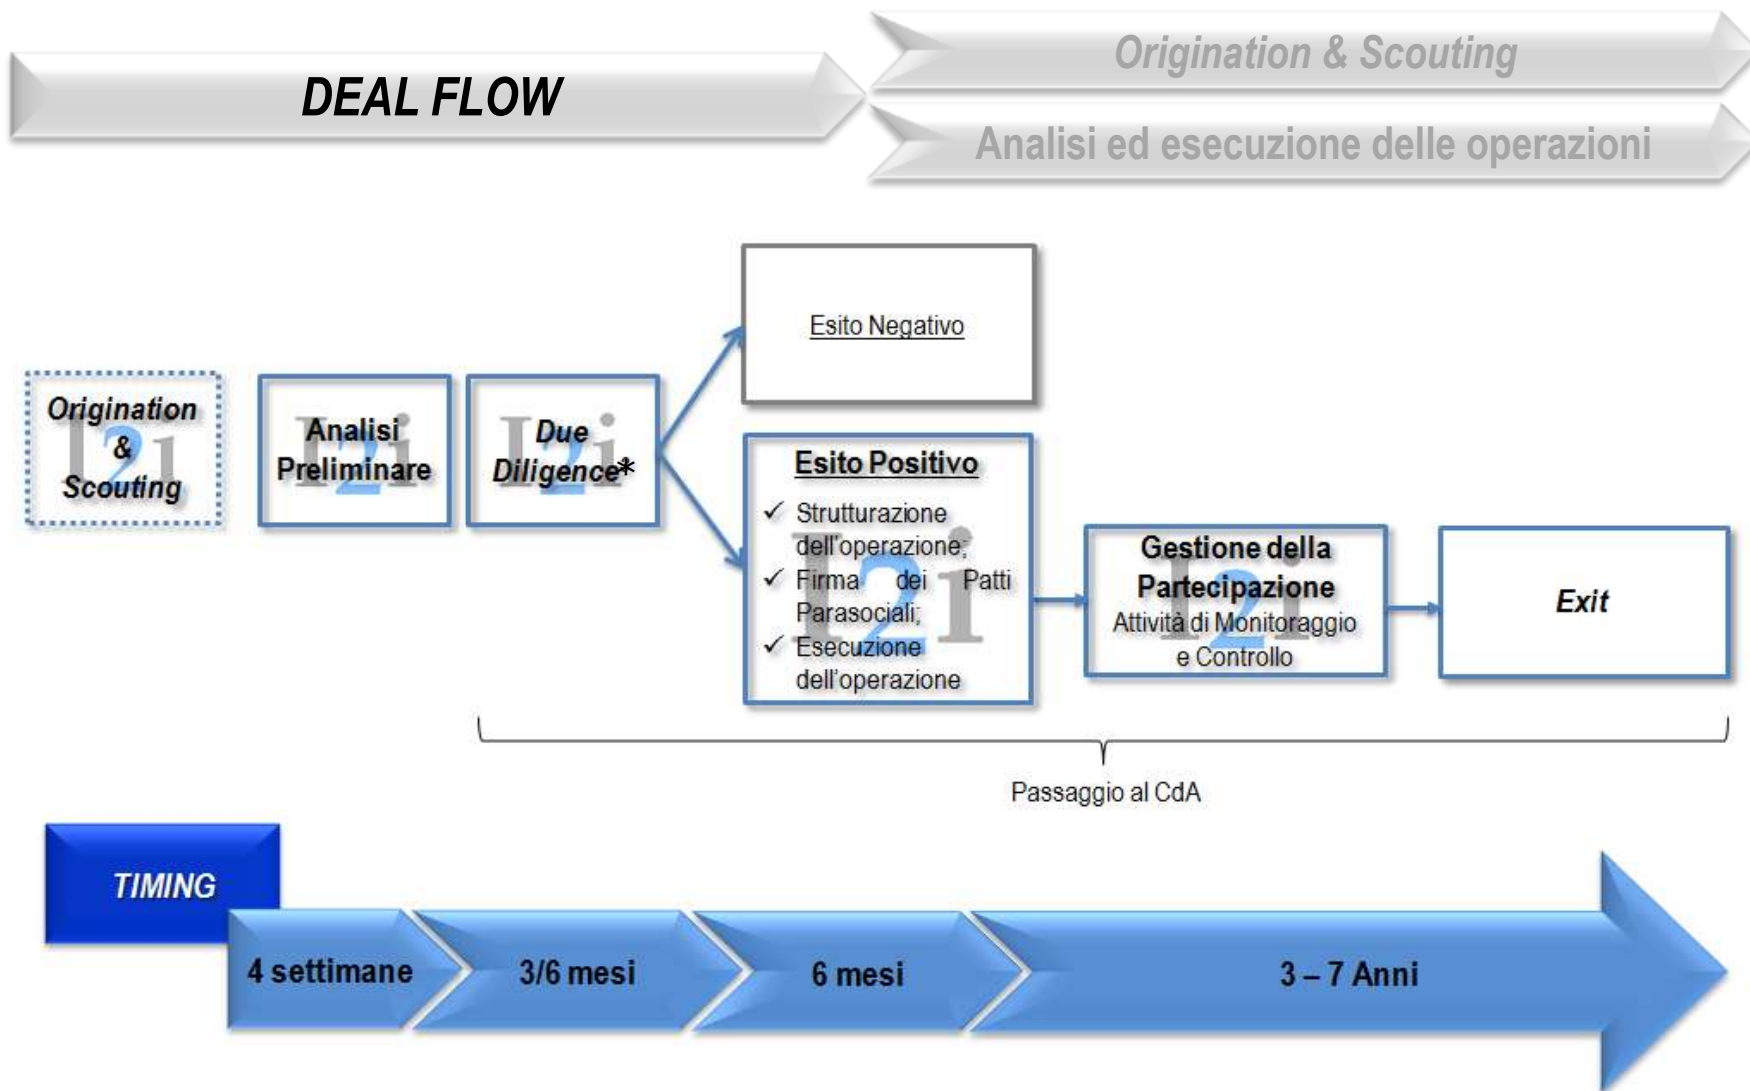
DEAL FLOW

Origination & Scouting

Analisi ed esecuzione delle operazioni

Origination & Scouting

Analisi Preliminare

Due Diligence*

Esito Negativo

Esito Positivo

✓ Strutturazione dell'operazione;
✓ Firma dei Patti Parasociali;
✓ Esecuzione dell'operazione

Gestione della Partecipazione
Attività di Monitoraggio e Controllo

Exit

Passaggio al CdA

TIMING

4 settimane

3/6 mesi

6 mesi

3 – 7 Anni